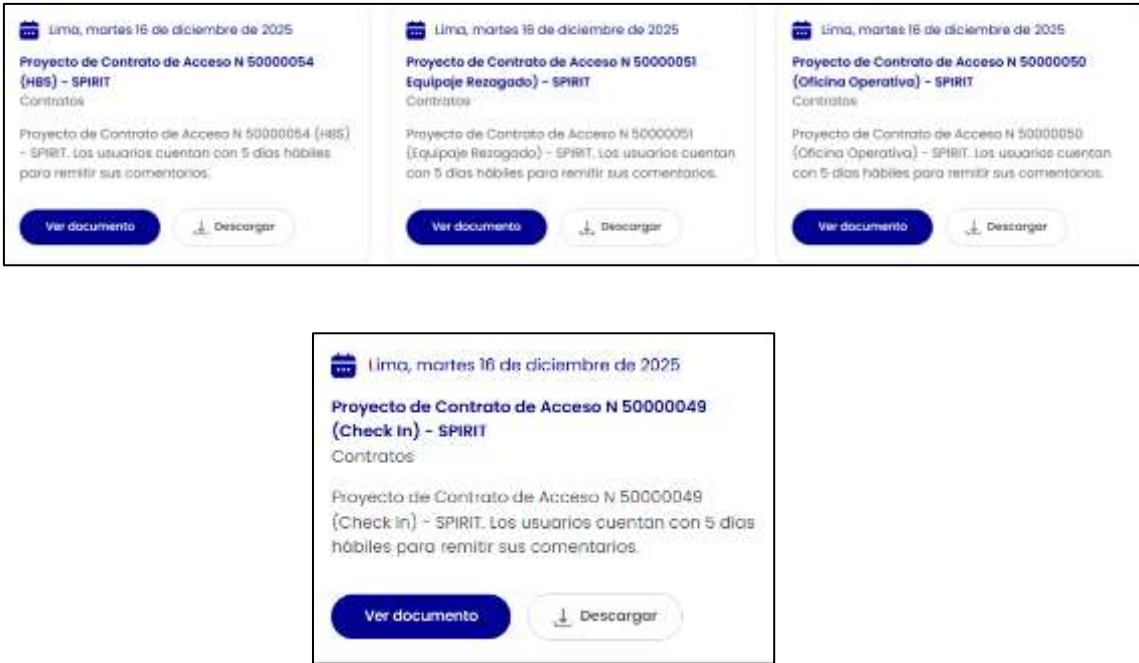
Lima, martes 16 de diciembre de 2025

Proyecto de Contrato de Acceso N 50000054 (HBS) - SPIRIT

Contratos

Proyecto de Contrato de Acceso N 50000054 (HBS) - SPIRIT. Los usuarios cuentan con 5 días hábiles para remitir sus comentarios.

Ver documento

Descargar

Lima, martes 16 de diciembre de 2025

Proyecto de Contrato de Acceso N 50000051 Equipaje Rezagado) - SPIRIT

Contratos

Proyecto de Contrato de Acceso N 50000051 (Equipaje Rezagado) - SPIRIT. Los usuarios cuentan con 5 días hábiles para remitir sus comentarios.

Ver documento

Descargar

Lima, martes 16 de diciembre de 2025

Proyecto de Contrato de Acceso N 50000050 (Oficina Operativa) - SPIRIT

Contratos

Proyecto de Contrato de Acceso N 50000050 (Oficina Operativa) - SPIRIT. Los usuarios cuentan con 5 días hábiles para remitir sus comentarios.

Ver documento

Descargar

Lima, martes 16 de diciembre de 2025

Proyecto de Contrato de Acceso N 50000049 (Check In) - SPIRIT

Contratos

Proyecto de Contrato de Acceso N 50000049 (Check In) - SPIRIT. Los usuarios cuentan con 5 días hábiles para remitir sus comentarios.

Ver documento

Descargar